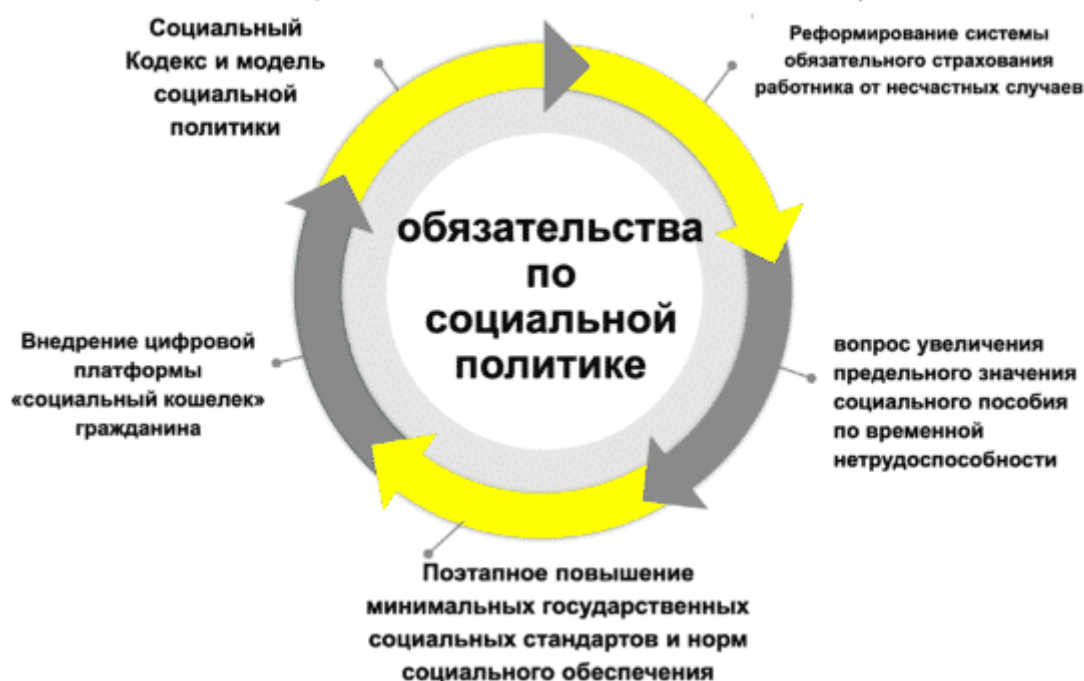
Социальный Кодекс и модель социальной политики

Реформирование системы обязательного страхования работника от несчастных случаев

обязательства по социальной политике

Внедрение цифровой платформы «социальный кошелек» гражданина

вопрос увеличения предельного значения социального пособия по временной нетрудоспособности

Поэтапное повышение минимальных государственных социальных стандартов и норм социального обеспечения